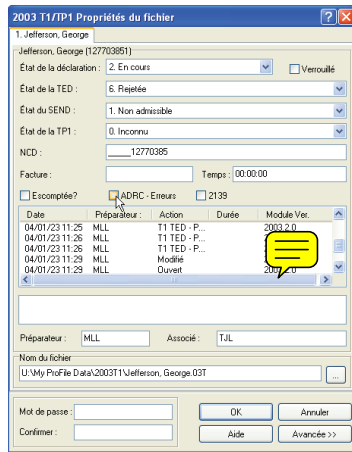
2003 T1/TP1 Propriétés du fichier

1. Jefferson, George

Jefferson, George (127703851)

État de la déclaration : 2. En cours

Verrouillé

État de la TED : 6. Rejetée

État du SEND : 1. Non admissible

État de la TP1 : 0. Inconnu

NCD : ____12770385

Facture :

Temps : 00:00:00

Escomptée?

ADRC - Erreurs

2139

| Date | Préparateur : | Action | Durée | Module Ver. |
|---|---|---|---|---|
| 04/01/23 11:25 | MLL | T1 TED - P... | | 2003.2.0 |
| 04/01/23 11:26 | MLL | T1 TED - P... | | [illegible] |
| 04/01/23 11:26 | MLL | T1 TED - P... | | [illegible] |
| 04/01/23 11:29 | MLL | Modifié | | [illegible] |
| 04/01/23 11:29 | MLL | Ouvert | | 200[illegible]0 |

Préparateur : MLL

Associé : TJL

Nom du fichier

U:\My ProFile Data\2003T1\Jefferson, George.03T

...

Mot de passe :

Confirmer :

OK

Annuler

Aide

Avancée >>